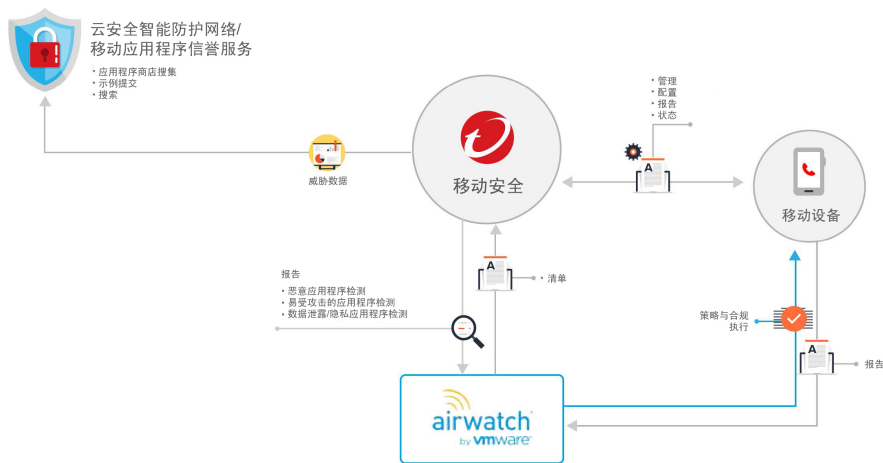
云安全智能防护网络/
移动应用程序信誉服务

• 应用程序商店搜集
• 示例提交
• 搜索

威胁数据

移动安全

• 管理
• 配置
• 报告
• 状态

A

移动设备

报告
• 恶意应用程序检测
• 易受攻击的应用程序检测
• 数据泄露/隐私应用程序检测

A

• 清单

策略与合规执行

A

报告

airwatch
by vmware